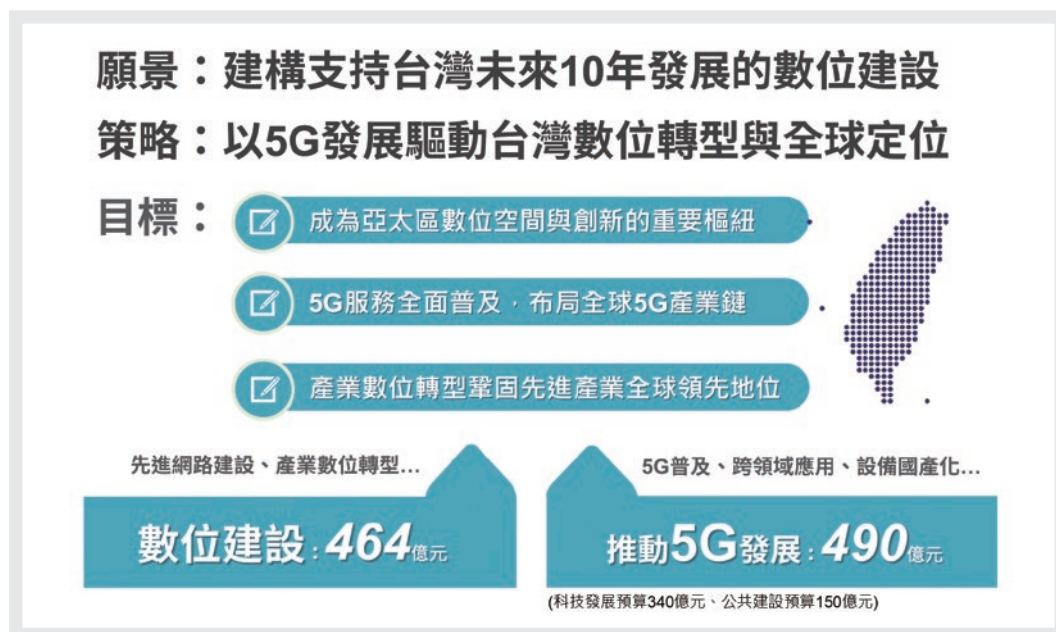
願景：建構支持台灣未來10年發展的數位建設

策略：以5G發展驅動台灣數位轉型與全球定位

目標：

成為亞太區數位空間與創新的重要樞紐

5G服務全面普及，布局全球5G產業鏈

產業數位轉型鞏固先進產業全球領先地位

先進網路建設、產業數位轉型...

5G普及、跨領域應用、設備國產化...

數位建設：464億元

推動5G發展：490億元

(科技發展預算340億元、公共建設預算150億元)